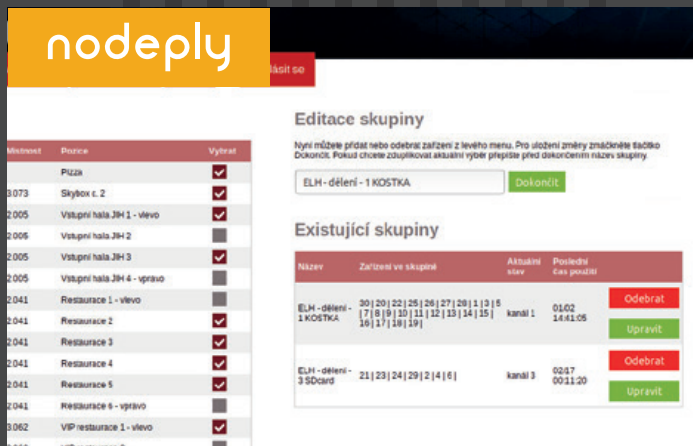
nodeply

lásit se

| Místnost | Pozice | Vybrat |
|---|---|---|
| | Pizza | |
| 3.073 | Skybox c. 2 | |
| 2.005 | Vstupní hala JIH 1 - vlevo | |
| 2.005 | Vstupní hala JIH 2 | |
| 2.005 | Vstupní hala JIH 3 | |
| 2.005 | Vstupní hala JIH 4 - vpravo | |
| 2.041 | Restaurace 1 - vlevo | |
| 2.041 | Restaurace 2 | |
| 2.041 | Restaurace 3 | |
| 2.041 | Restaurace 4 | |
| 2.041 | Restaurace 5 | |
| 2.041 | Restaurace 6 - vpravo | |
| 3.062 | VIP restaurace 1 - vlevo | |
| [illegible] | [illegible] | |

Editace skupiny

Nyní můžete přidat nebo odebrat zařízení z levého menu. Pro uložení změny zmáčkněte tlačítko Dokončit. Pokud chcete zduplikovat aktuální výběr přepište před dokončením název skupiny.

ELH - dělení - 1 KOSTKA

Dokončit

Existující skupiny

| Název | Zařízení ve skupině | Aktuální stav | Poslední čas použití | |
|---|---|---|---|---|
| ELH - dělení - 1 KOSTKA | 30 \| 20 \| 22 \| 25 \| 26 \| 27 \| 28 \| 1 \| 3 \| 5 \| 7 \| 8 \| 9 \| 10 \| 11 \| 12 \| 13 \| 14 \| 15 \| 16 \| 17 \| 18 \| 19 \| | kanál 1 | 01/02 14:41:05 | Odebrat Upravit |
| ELH - dělení - 3 SDcard | 21 \| 23 \| 24 \| 29 \| 2 \| 4 \| 6 \| | kanál 3 | 02/17 00:11:20 | Odebrat Upravit |